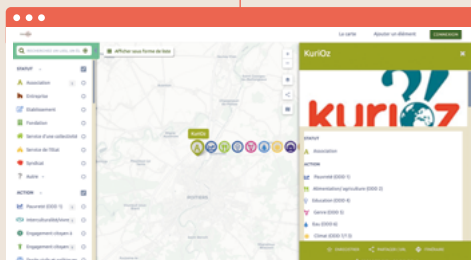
La carte Ajouter un élément CONNEXION

Afficher sous forme de liste

STATUT

Association

Entreprise

Établissement

Fondation

Service d'une collectivité

Service de l'État

Syndicat

Autre

ACTION

Pauvreté (ODD 1)

Interculturalité/vivre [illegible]

Engagement citoyen &

Engagement citoyen &

KuriOz

KuriOz

kurioz

STATUT

Association

ACTION

Pauvreté (ODD 1)

Alimentation/ agriculture (ODD 2)

Éducation (ODD 4)

Genre (ODD 5)

Eau (ODD 6)

Climat (ODD 13)

ITINÉRAIRE PARTAGER LIEN FERMER